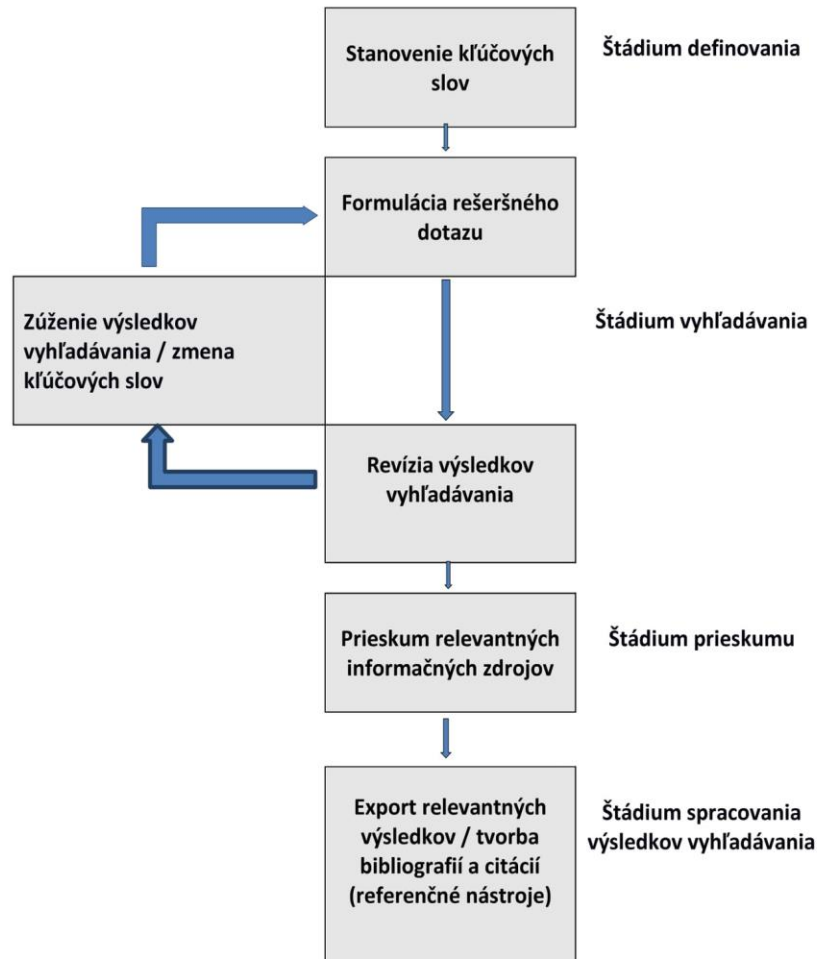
Stanovenie kľúčových slov

Štádium definovania

Formulácia rešeršného dotazu

Zúženie výsledkov vyhľadávania / zmena kľúčových slov

Štádium vyhľadávania

Revízia výsledkov vyhľadávania

Prieskum relevantných informačných zdrojov

Štádium prieskumu

Export relevantných výsledkov / tvorba bibliografií a citácií (referenčné nástroje)

Štádium spracovania výsledkov vyhľadávania